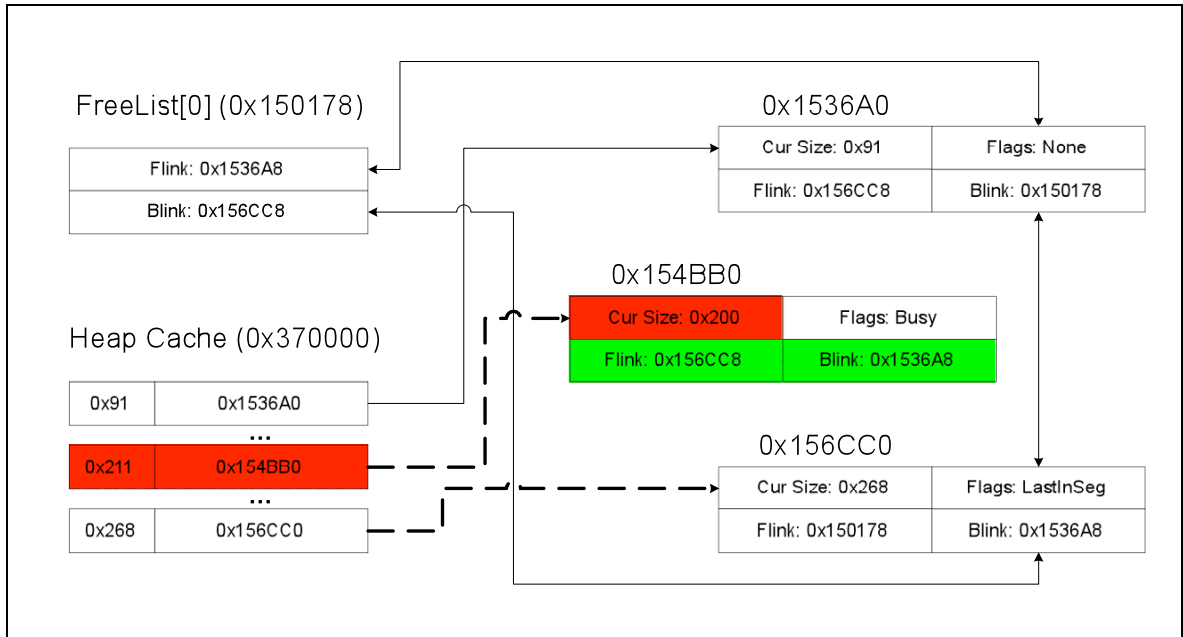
FreeList[0] (0x150178)

| Flink: 0x1536A8 |
|---|
| Blink: 0x156CC8 |

0x1536A0

| Cur Size: 0x91 | Flags: None |
|---|---|
| Flink: 0x156CC8 | Blink: 0x150178 |

0x154BB0

| Cur Size: 0x200 | Flags: Busy |
|---|---|
| Flink: 0x156CC8 | Blink: 0x1536A8 |

Heap Cache (0x370000)

| 0x91 | 0x1536A0 |
|---|---|
| ... | |
| 0x211 | 0x154BB0 |
| ... | |
| 0x268 | 0x156CC0 |

0x156CC0

| Cur Size: 0x268 | Flags: LastInSeg |
|---|---|
| Flink: 0x150178 | Blink: 0x1536A8 |